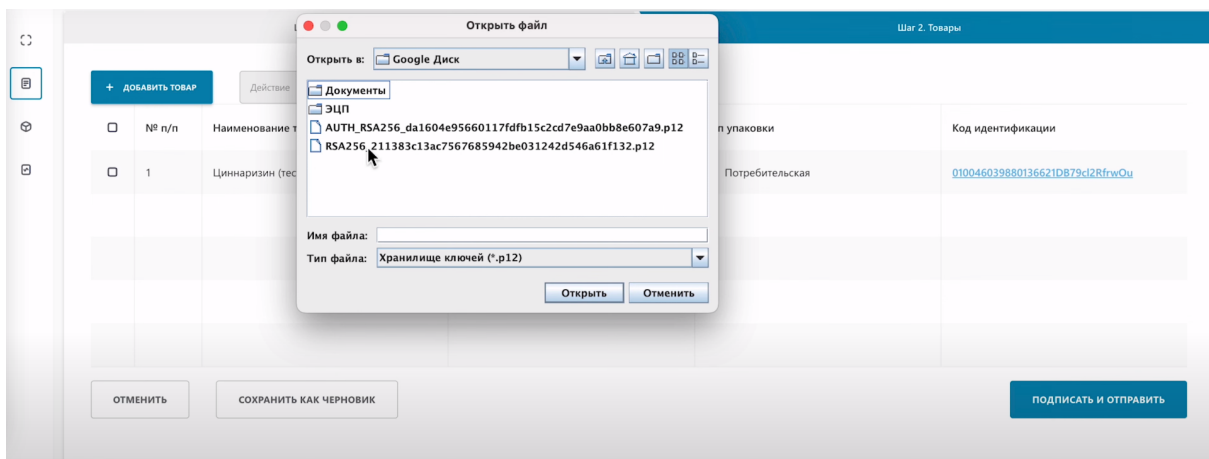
Шаг 2. Товары

+ ДОБАВИТЬ ТОВАР

Действие

| | № п/п | Наименование т | п упаковки | Код идентификации |
|---|---|---|---|---|
| | 1 | Циннаризин (тес | Потребительская | 010046039880136621DB79cl2RfrwOu |

Открыть файл

Открыть в: Google Диск

Документы
ЭЦП
AUTH_RSA256_da1604e95660117fdfb15c2cd7e9aa0bb8e607a9.p12
RSA256_211383c13ac7567685942be031242d546a61f132.p12

Имя файла:
Тип файла: Хранилище ключей (*.p12)

Открыть
Отменить

ОТМЕНИТЬ
СОХРАНИТЬ КАК ЧЕРНОВИК
ПОДПИСАТЬ И ОТПРАВИТЬ